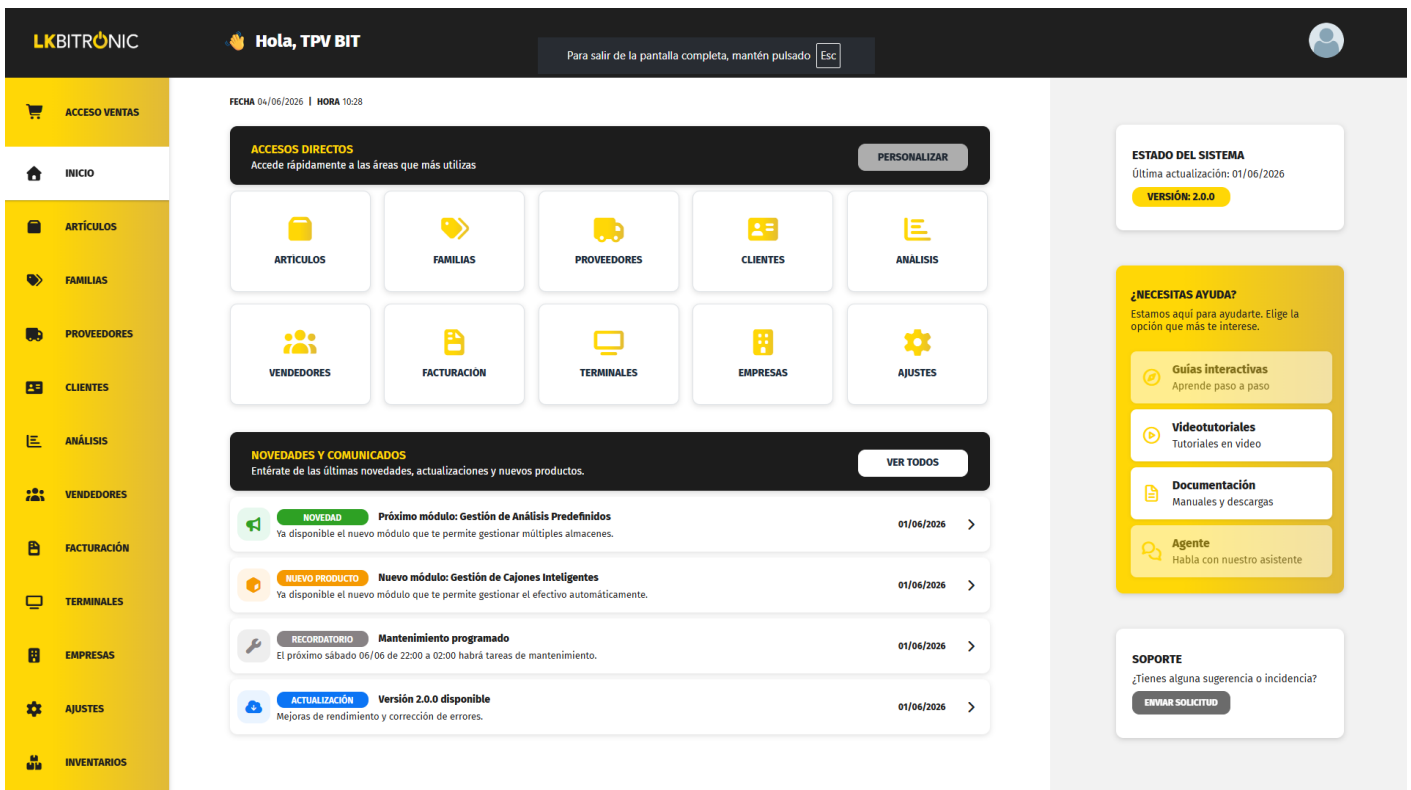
LKBITRONIC

Hola, TPV BIT

Para salir de la pantalla completa, mantén pulsado Esc

ACCESO VENTAS
INICIO
ARTÍCULOS
FAMILIAS
PROVEEDORES
CLIENTES
ANÁLISIS
VENDEDORES
FACTURACIÓN
TERMINALES
EMPRESAS
AJUSTES
INVENTARIOS

FECHA 04/06/2026 | HORA 10:28

ACCESOS DIRECTOS
Accede rápidamente a las áreas que más utilizas
PERSONALIZAR

ARTÍCULOS
FAMILIAS
PROVEEDORES
CLIENTES
ANÁLISIS
VENDEDORES
FACTURACIÓN
TERMINALES
EMPRESAS
AJUSTES

NOVEDADES Y COMUNICADOS
Entérate de las últimas novedades, actualizaciones y nuevos productos.
VER TODOS

NOVEDAD Próximo módulo: Gestión de Análisis Predefinidos
Ya disponible el nuevo módulo que te permite gestionar múltiples almacenes.
01/06/2026

NUEVO PRODUCTO Nuevo módulo: Gestión de Cajones Inteligentes
Ya disponible el nuevo módulo que te permite gestionar el efectivo automáticamente.
01/06/2026

RECORDATORIO Mantenimiento programado
El próximo sábado 06/06 de 22:00 a 02:00 habrá tareas de mantenimiento.
01/06/2026

ACTUALIZACIÓN Versión 2.0.0 disponible
Mejoras de rendimiento y corrección de errores.
01/06/2026

ESTADO DEL SISTEMA
Última actualización: 01/06/2026
VERSIÓN: 2.0.0

¿NECESITAS AYUDA?
Estamos aquí para ayudarte. Elige la opción que más te interese.
Guías interactivas
Aprende paso a paso
Videotutoriales
Tutoriales en video
Documentación
Manuales y descargas
Agente
Habla con nuestro asistente

SOPORTE
¿Tienes alguna sugerencia o incidencia?
ENVIAR SOLICITUD